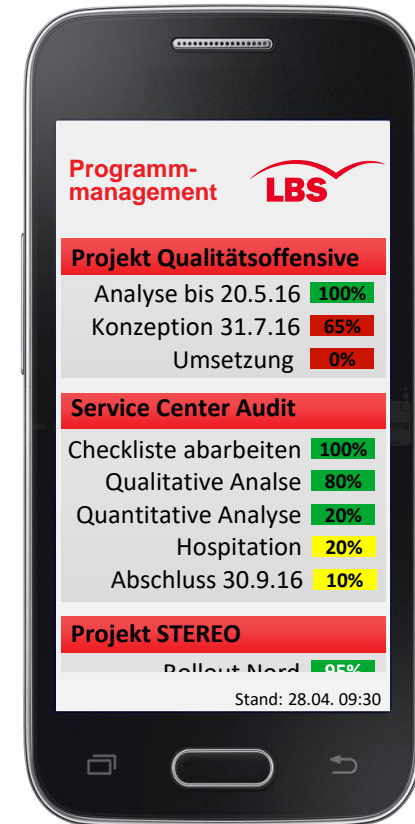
Programm-
management

LBS

Projekt Qualitätsoffensive

Analyse bis 20.5.16 100%

Konzeption 31.7.16 65%

Umsetzung 0%

Service Center Audit

Checkliste abarbeiten 100%

Qualitative Analse 80%

Quantitative Analyse 20%

Hospitation 20%

Abschluss 30.9.16 10%

Projekt STEREO

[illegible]

Stand: 28.04. 09:30